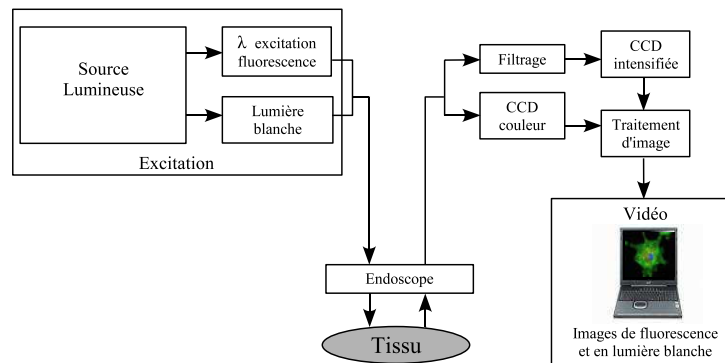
Source Lumineuse

$\lambda$ excitation fluorescence

Lumière blanche

Excitation

Filtrage

CCD intensifiée

CCD couleur

Traitement d'image

Vidéo

Images de fluorescence et en lumière blanche

Endoscope

Tissu